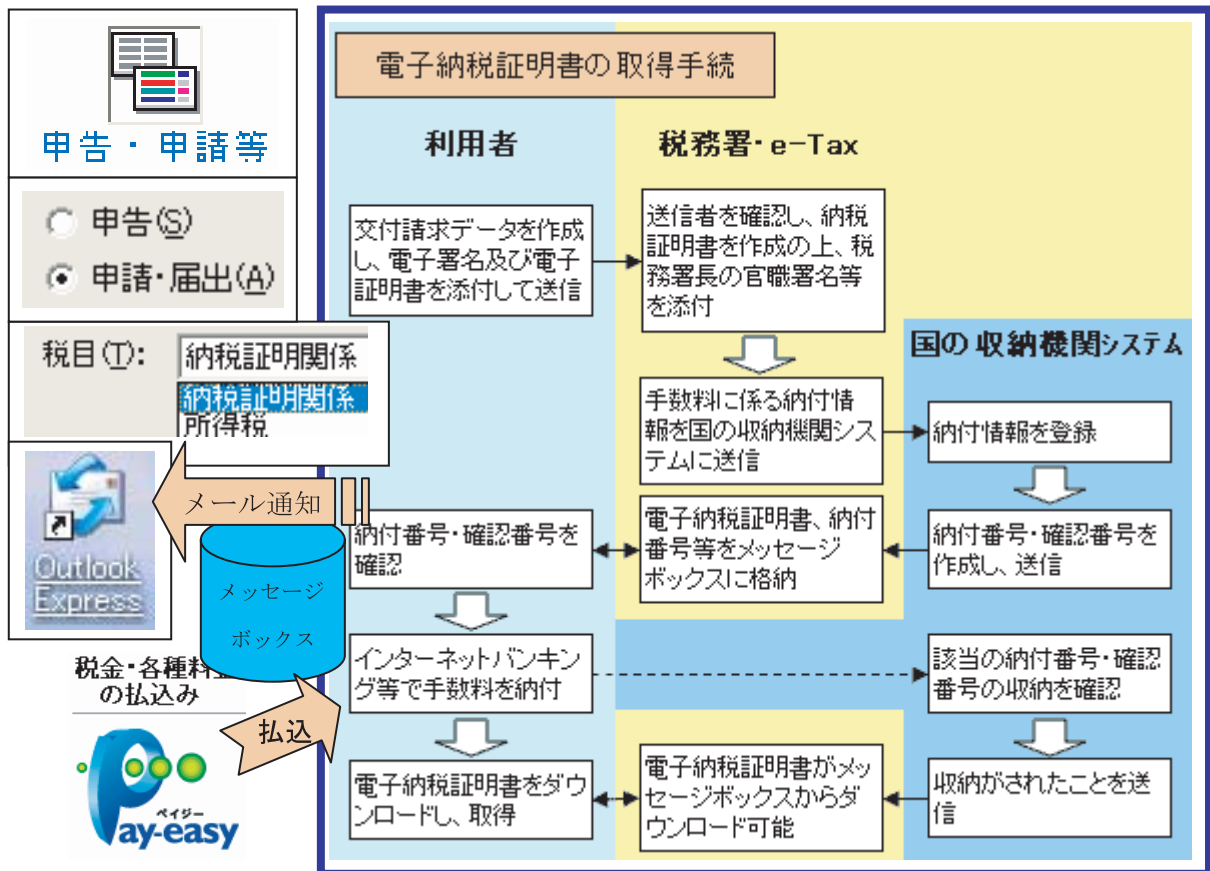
申告・申請等

申告(S)
申請・届出(A)

税目(T): 納税証明関係
納税証明関係
所得税

Outlook Express

メール通知

メッセージボックス

税金・各種料金の払込み

払込

Pay-easy ペイジー

電子納税証明書の取得手続

利用者

税務署・e-Tax

国の収納機関システム

交付請求データを作成し、電子署名及び電子証明書を添付して送信

送信者を確認し、納税証明書を作成の上、税務署長の官職署名等を添付

手数料に係る納付情報を国の収納機関システムに送信

納付情報を登録

納付番号・確認番号を確認

電子納税証明書、納付番号等をメッセージボックスに格納

納付番号・確認番号を作成し、送信

インターネットバンキング等で手数料を納付

該当の納付番号・確認番号の収納を確認

電子納税証明書をダウンロードし、取得

電子納税証明書がメッセージボックスからダウンロード可能

収納がされたことを送信